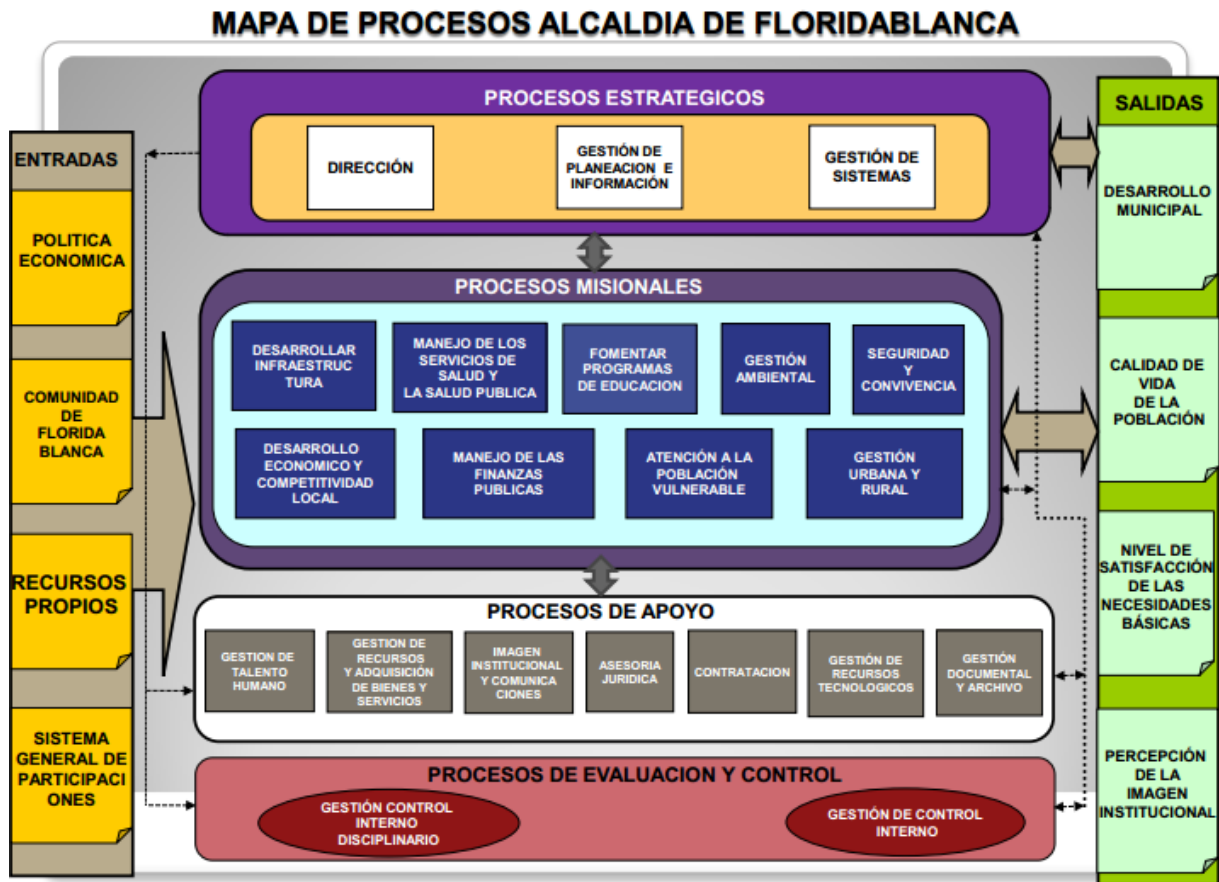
MAPA DE PROCESOS ALCALDIA DE FLORIDABLANCA

ENTRADAS

POLITICA ECONOMICA

COMUNIDAD DE FLORIDA BLANCA

RECURSOS PROPIOS

SISTEMA GENERAL DE PARTICIPACIONES

PROCESOS ESTRATEGICOS

DIRECCIÓN

GESTIÓN DE PLANEACION E INFORMACIÓN

GESTIÓN DE SISTEMAS

PROCESOS MISIONALES

DESARROLLAR INFRAESTRUCTURA

MANEJO DE LOS SERVICIOS DE SALUD Y LA SALUD PUBLICA

FOMENTAR PROGRAMAS DE EDUCACION

GESTIÓN AMBIENTAL

SEGURIDAD Y CONVIVENCIA

DESARROLLO ECONOMICO Y COMPETITIVIDAD LOCAL

MANEJO DE LAS FINANZAS PUBLICAS

ATENCIÓN A LA POBLACIÓN VULNERABLE

GESTIÓN URBANA Y RURAL

PROCESOS DE APOYO

GESTION DE TALENTO HUMANO

GESTION DE RECURSOS Y ADQUISICIÓN DE BIENES Y SERVICIOS

IMAGEN INSTITUCIONAL Y COMUNICACIONES

ASESORIA JURIDICA

CONTRATACION

GESTIÓN DE RECURSOS TECNOLOGICOS

GESTIÓN DOCUMENTAL Y ARCHIVO

PROCESOS DE EVALUACION Y CONTROL

GESTIÓN CONTROL INTERNO DISCIPLINARIO

GESTIÓN DE CONTROL INTERNO

SALIDAS

DESARROLLO MUNICIPAL

CALIDAD DE VIDA DE LA POBLACIÓN

NIVEL DE SATISFACCIÓN DE LAS NECESIDADES BÁSICAS

PERCEPCIÓN DE LA IMAGEN INSTITUCIONAL